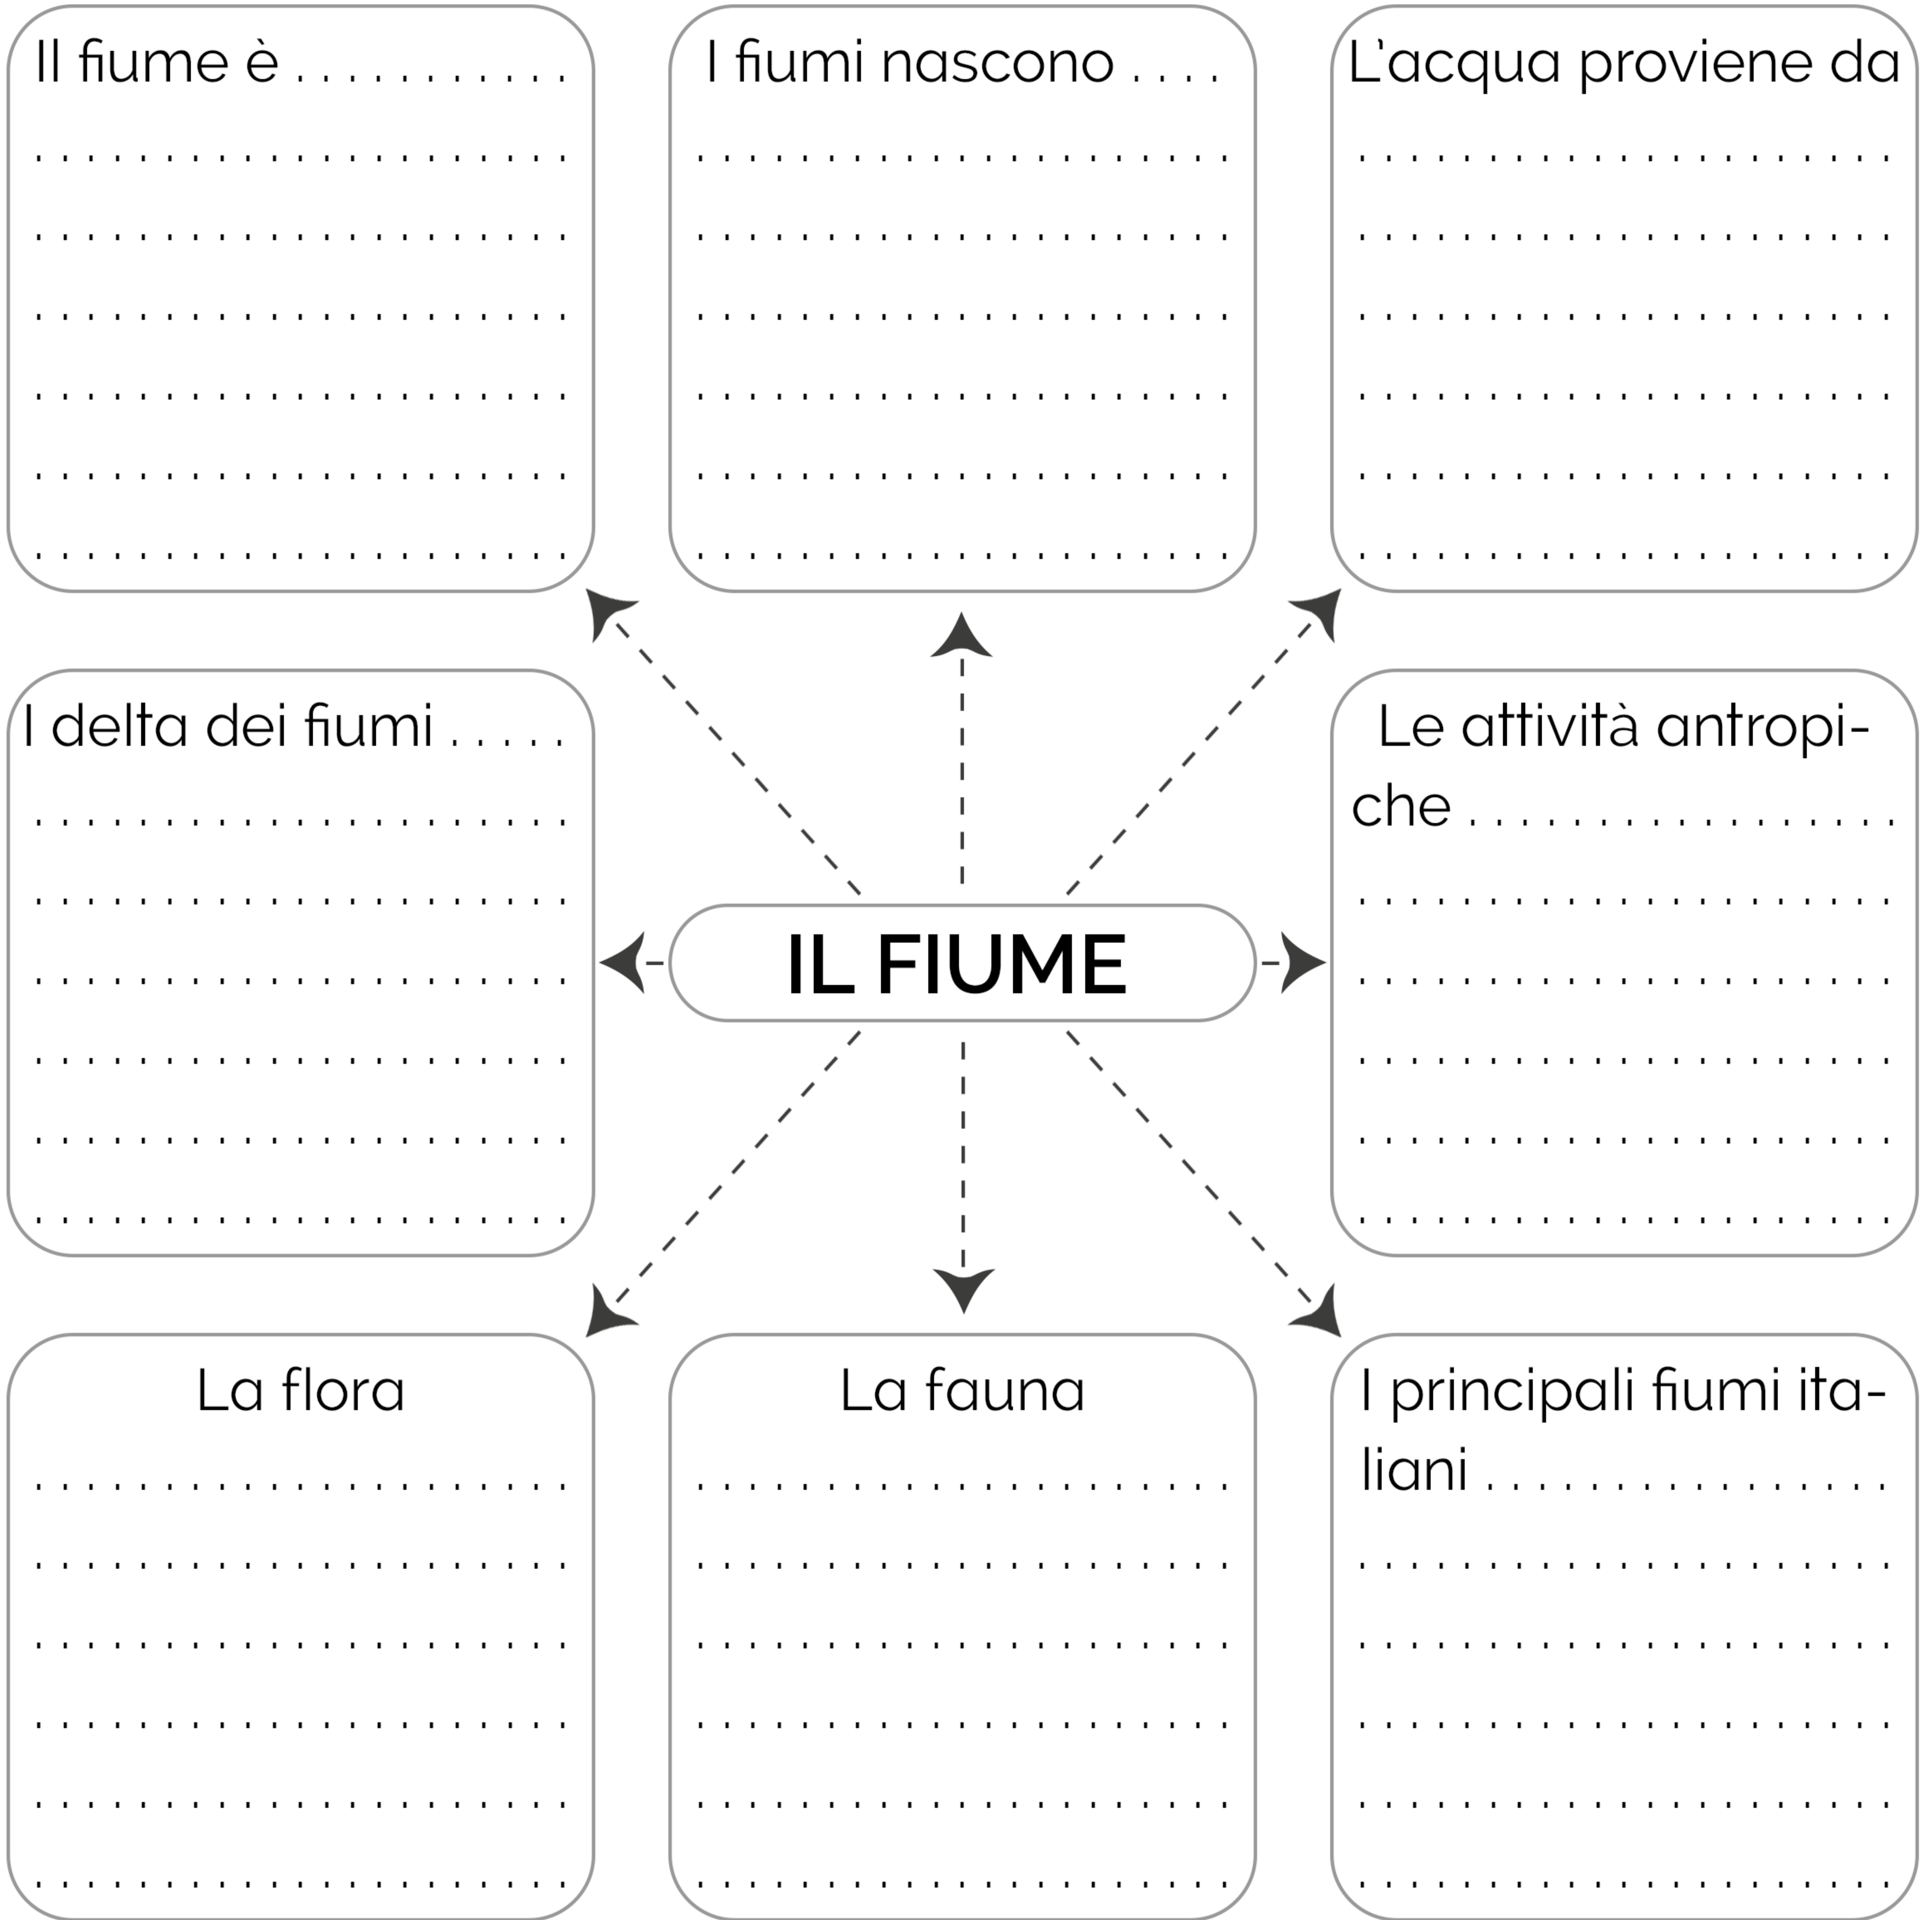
Il fiume è . . . . . . . . . . .
. . . . . . . . . . . . . . . . . . . . .
. . . . . . . . . . . . . . . . . . . . .
. . . . . . . . . . . . . . . . . . . . .
. . . . . . . . . . . . . . . . . . . . .
. . . . . . . . . . . . . . . . . . . . .
. . . . . . . . . . . . . . . . . . . . .

I fiumi nascono . . . .
. . . . . . . . . . . . . . . . . . . . .
. . . . . . . . . . . . . . . . . . . . .
. . . . . . . . . . . . . . . . . . . . .
. . . . . . . . . . . . . . . . . . . . .
. . . . . . . . . . . . . . . . . . . . .
. . . . . . . . . . . . . . . . . . . . .

L'acqua proviene da
. . . . . . . . . . . . . . . . . . . . .
. . . . . . . . . . . . . . . . . . . . .
. . . . . . . . . . . . . . . . . . . . .
. . . . . . . . . . . . . . . . . . . . .
. . . . . . . . . . . . . . . . . . . . .
. . . . . . . . . . . . . . . . . . . . .

I delta dei fiumi . . . . .
. . . . . . . . . . . . . . . . . . . . .
. . . . . . . . . . . . . . . . . . . . .
. . . . . . . . . . . . . . . . . . . . .
. . . . . . . . . . . . . . . . . . . . .
. . . . . . . . . . . . . . . . . . . . .
. . . . . . . . . . . . . . . . . . . . .

IL FIUME

Le attività antropiche . . . . . . . . . . . . . . . . .
. . . . . . . . . . . . . . . . . . . . .
. . . . . . . . . . . . . . . . . . . . .
. . . . . . . . . . . . . . . . . . . . .
. . . . . . . . . . . . . . . . . . . . .
. . . . . . . . . . . . . . . . . . . . .

La flora
. . . . . . . . . . . . . . . . . . . . .
. . . . . . . . . . . . . . . . . . . . .
. . . . . . . . . . . . . . . . . . . . .
. . . . . . . . . . . . . . . . . . . . .
. . . . . . . . . . . . . . . . . . . . .
. . . . . . . . . . . . . . . . . . . . .

La fauna
. . . . . . . . . . . . . . . . . . . . .
. . . . . . . . . . . . . . . . . . . . .
. . . . . . . . . . . . . . . . . . . . .
. . . . . . . . . . . . . . . . . . . . .
. . . . . . . . . . . . . . . . . . . . .
. . . . . . . . . . . . . . . . . . . . .

I principali fiumi italiani . . . . . . . . . . . . . . . .
. . . . . . . . . . . . . . . . . . . . .
. . . . . . . . . . . . . . . . . . . . .
. . . . . . . . . . . . . . . . . . . . .
. . . . . . . . . . . . . . . . . . . . .
. . . . . . . . . . . . . . . . . . . . .